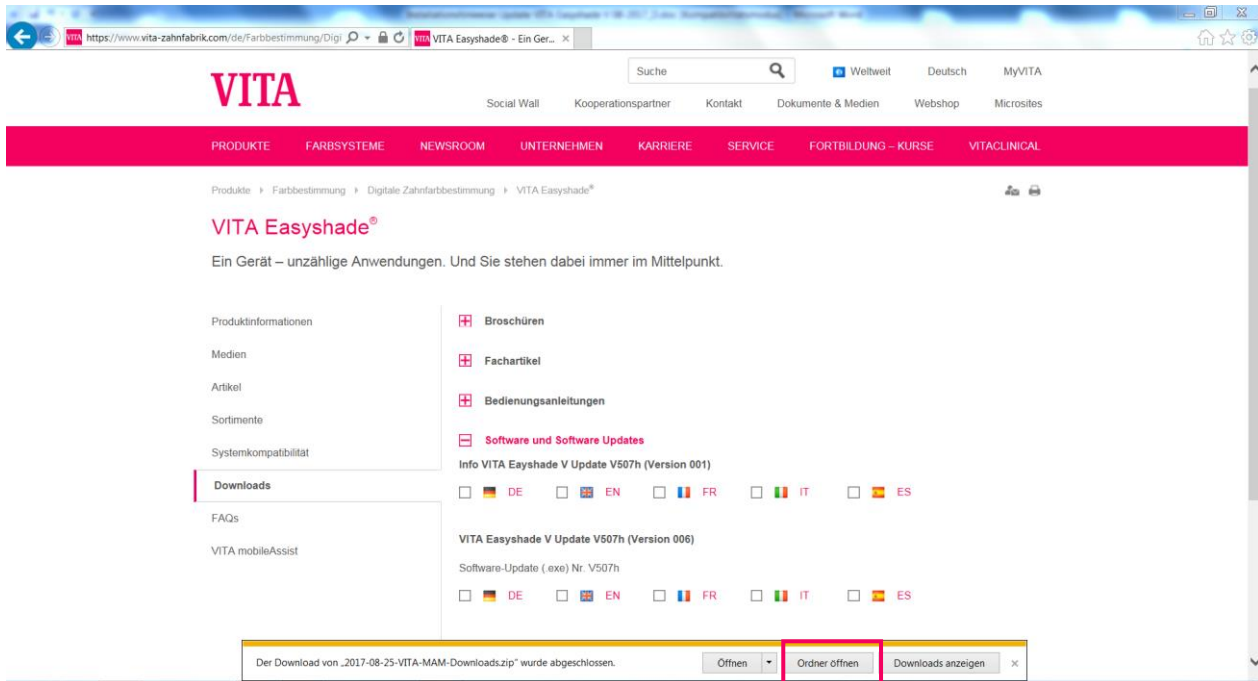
https://www.vita-zahnfabrik.com/de/Farbbestimmung/Digi

VITA Easyshade® - Ein Ger... ×

VITA

Suche

Weltweit Deutsch MyVITA

Social Wall Kooperationspartner Kontakt Dokumente & Medien Webshop Microsites

PRODUKTE FARBSYSTEME NEWSROOM UNTERNEHMEN KARRIERE SERVICE FORTBILDUNG – KURSE VITACLINICAL

Produkte › Farbbestimmung › Digitale Zahnfarbbestimmung › VITA Easyshade®

VITA Easyshade®

Ein Gerät – unzählige Anwendungen. Und Sie stehen dabei immer im Mittelpunkt.

Produktinformationen

Medien

Artikel

Sortimente

Systemkompatibilität

Downloads

FAQs

VITA mobileAssist

Broschüren

Fachartikel

Bedienungsanleitungen

Software und Software Updates

Info VITA Eayshade V Update V507h (Version 001)

DE EN FR IT ES

VITA Easyshade V Update V507h (Version 006)

Software-Update (.exe) Nr. V507h

DE EN FR IT ES

Der Download von „2017-08-25-VITA-MAM-Downloads.zip" wurde abgeschlossen.

Öffnen

Ordner öffnen

Downloads anzeigen

×